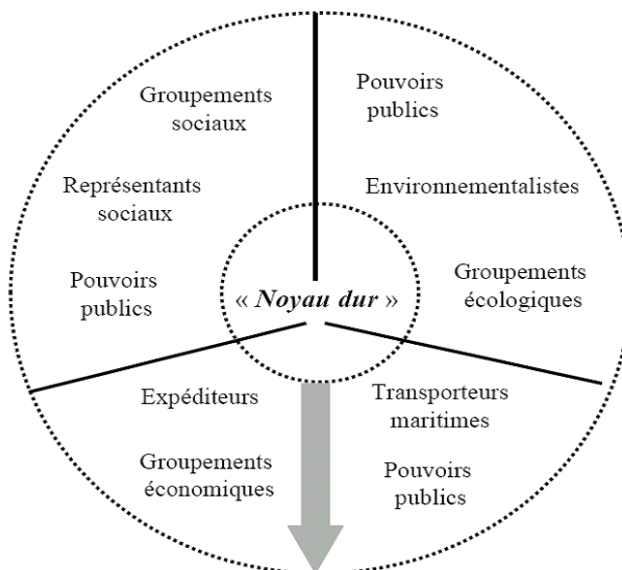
Groupements sociaux

Représentants sociaux

Pouvoirs publics

Pouvoirs publics

Environnementalistes

Groupements écologiques

« Noyau dur »

Expéditeurs

Groupements économiques

Transporteurs maritimes

Pouvoirs publics